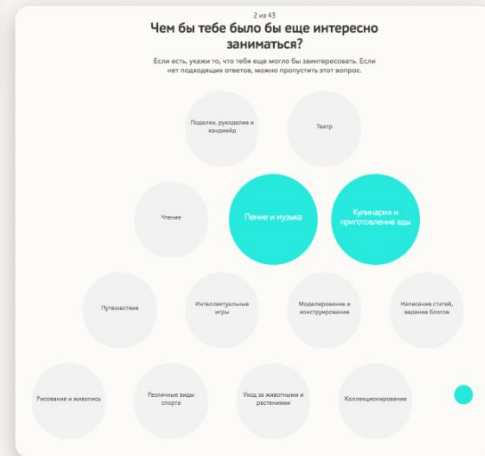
2 из 43

Чем бы тебе было бы еще интересно заниматься?

Если есть, укажи то, что тебя еще могло бы заинтересовать. Если нет подходящих ответов, можно пропустить этот вопрос.

Поделки, рукоделие и хэндмейд

Театр

Чтение

Пение и музыка

Кулинария и приготовление еды

Путешествия

Интеллектуальные игры

Моделирование и конструирование

Написание статей, ведение блогов

Рисование и живопись

Различные виды спорта

Уход за животными и растениями

Коллекционирование